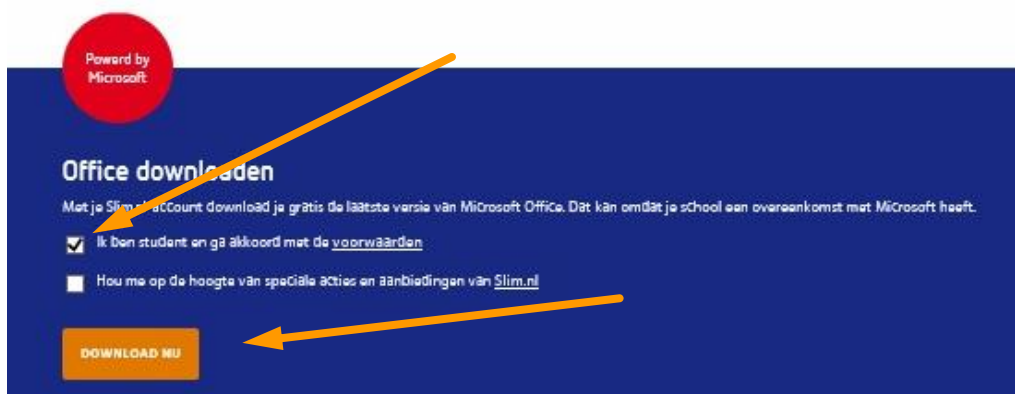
Powerd by Microsoft

Office downloaden

Met je Slim.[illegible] account download je gratis de laatste versie van Microsoft Office. Dat kan omdat je school een overeenkomst met Microsoft heeft.

Ik ben student en ga akkoord met de voorwaarden

Hou me op de hoogte van speciale acties en aanbiedingen van Slim.nl

DOWNLOAD NU